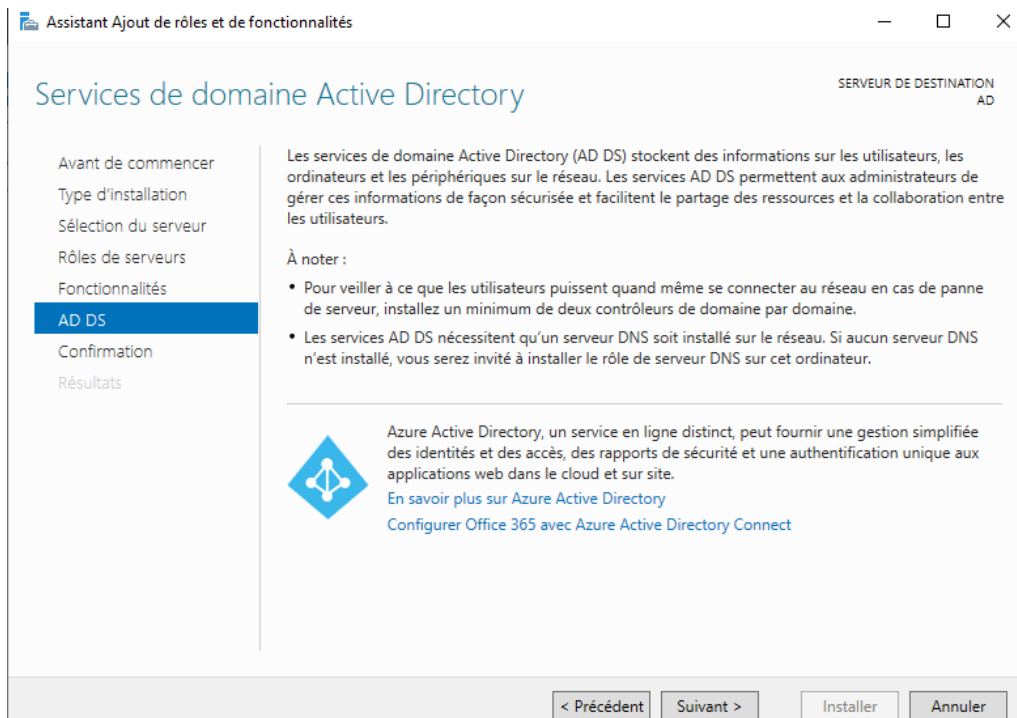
Assistant Ajout de rôles et de fonctionnalités

Services de domaine Active Directory

SERVEUR DE DESTINATION
AD

Avant de commencer
Type d'installation
Sélection du serveur
Rôles de serveurs
Fonctionnalités
AD DS
Confirmation
Résultats

Les services de domaine Active Directory (AD DS) stockent des informations sur les utilisateurs, les ordinateurs et les périphériques sur le réseau. Les services AD DS permettent aux administrateurs de gérer ces informations de façon sécurisée et facilitent le partage des ressources et la collaboration entre les utilisateurs.

À noter :

• Pour veiller à ce que les utilisateurs puissent quand même se connecter au réseau en cas de panne de serveur, installez un minimum de deux contrôleurs de domaine par domaine.
• Les services AD DS nécessitent qu'un serveur DNS soit installé sur le réseau. Si aucun serveur DNS n'est installé, vous serez invité à installer le rôle de serveur DNS sur cet ordinateur.

Azure Active Directory, un service en ligne distinct, peut fournir une gestion simplifiée des identités et des accès, des rapports de sécurité et une authentification unique aux applications web dans le cloud et sur site.
En savoir plus sur Azure Active Directory
Configurer Office 365 avec Azure Active Directory Connect

< Précédent  Suivant >  Installer  Annuler